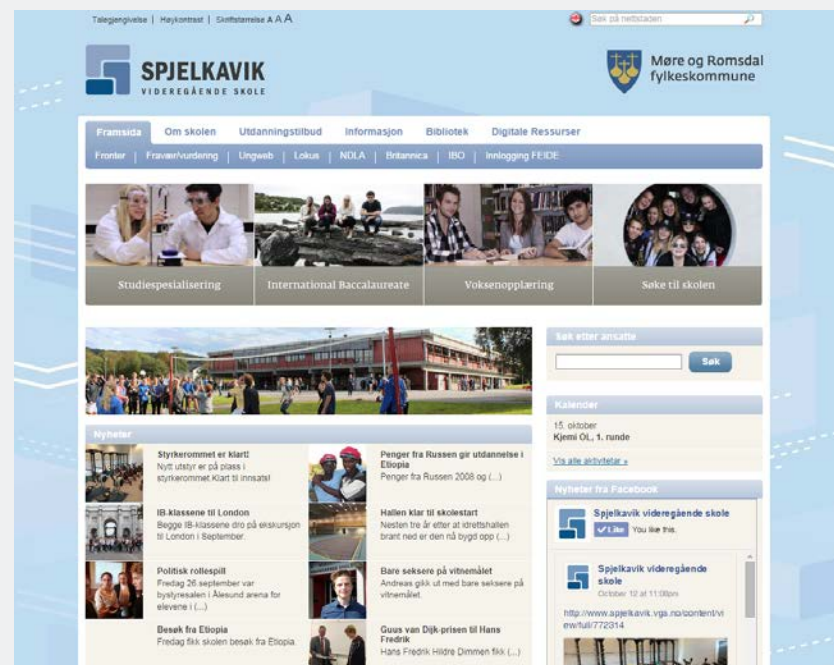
Talegjengivelse | Høykontrast | Skriftstørrelse A A A

Søk på nettstaden

SPJELKAVIK
VIDEREGÅENDE SKOLE

Møre og Romsdal fylkeskommune

Framsida | Om skolen | Utdanningstilbud | Informasjon | Bibliotek | Digitale Ressurser

Fronter | Fravær/vurdering | Ungweb | Lokus | NDLA | Britannica | IBO | Innlogging FEIDE

Studiespesialisering

International Baccalaureate

Voksenopplæring

Søke til skolen

Søk etter ansatte

Søk

Kalender

15. oktober
Kjemi OL, 1. runde

Vis alle aktivitetar »

Nyheter

Styrkerommet er klart!
Nytt utstyr er på plass i styrkerommet Klart til innsats!

Penger fra Russen gir utdannelse i Etiopia
Penger fra Russen 2008 og (...)

IB-klassene til London
Begge IB-klassene dro på ekskursjon til London i September.

Hallen klar til skolestart
Nesten tre år etter at idrettshallen brant ned er den nå bygd opp (...)

Politisk rollespill
Fredag 26.september var bystyresalen i Ålesund arena for elevene i (...)

Bare seksere på vitnemålet
Andreas gikk ut med bare seksere på vitnemålet.

Besøk fra Etiopia
Fredag fikk skolen besøk fra Etiopia.

Guus van Dijk-prisen til Hans Fredrik
Hans Fredrik Hildre Dimmen fikk (...)

Nyheter fra Facebook

Spjelkavik videregående skole
Like You like this.

Spjelkavik videregående skole
October 12 at 11:00pm

http://www.spjelkavik.vgs.no/content/view/full/772314